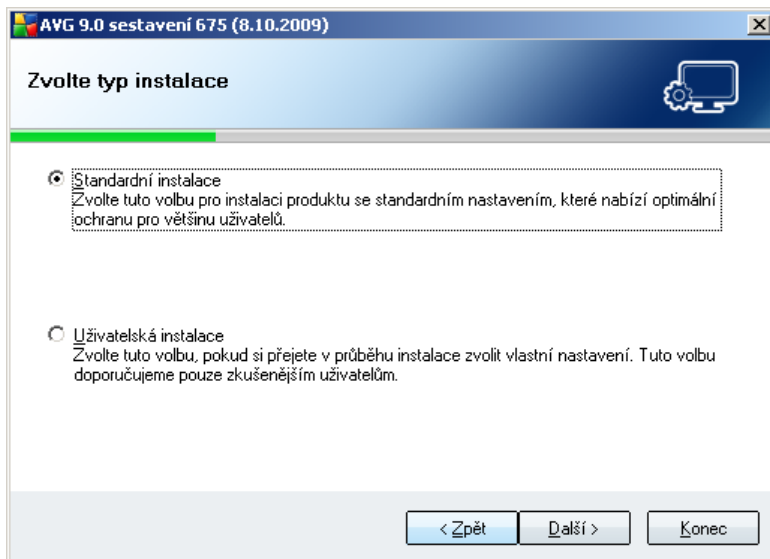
AVG 9.0 sestavení 675 (8.10.2009)

Zvolte typ instalace

Standardní instalace
Zvolte tuto volbu pro instalaci produktu se standardním nastavením, které nabízí optimální ochranu pro většinu uživatelů.

Uživatelská instalace
Zvolte tuto volbu, pokud si přejete v průběhu instalace zvolit vlastní nastavení. Tuto volbu doporučujeme pouze zkušenějším uživatelům.

< Zpět
Další >
Konec